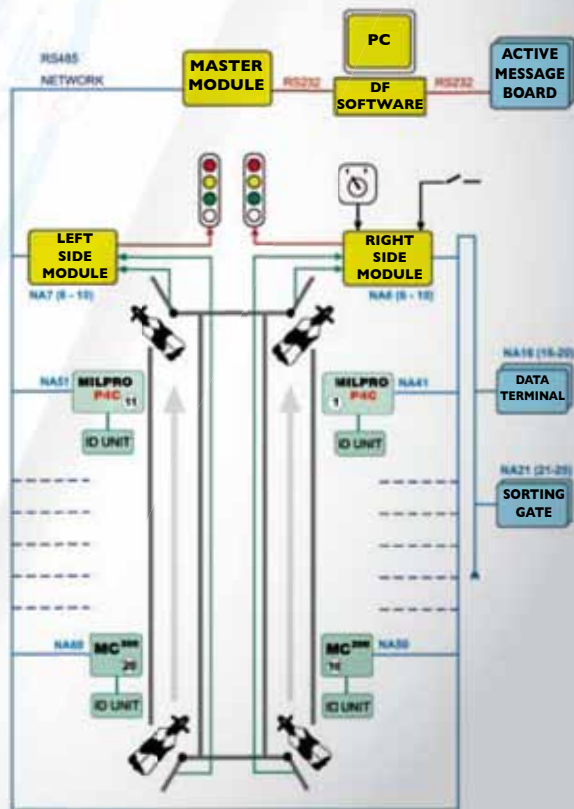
RS485
NETWORK

MASTER
MODULE

RS232

PC

DF
SOFTWARE

RS232

ACTIVE
MESSAGE
BOARD

LEFT
SIDE
MODULE

NA7 (6 - 10)

RIGHT
SIDE
MODULE

NA6 (6 - 10)

NA51

MILPRO
P4C
11

ID UNIT

MILPRO
1 P4C

NA41

ID UNIT

NA16 (16-20)

DATA
TERMINAL

NA21 (21-25)

SORTING
GATE

NA60

MC$^{300}$
20

ID UNIT

MC$^{300}$
10

NA50

ID UNIT